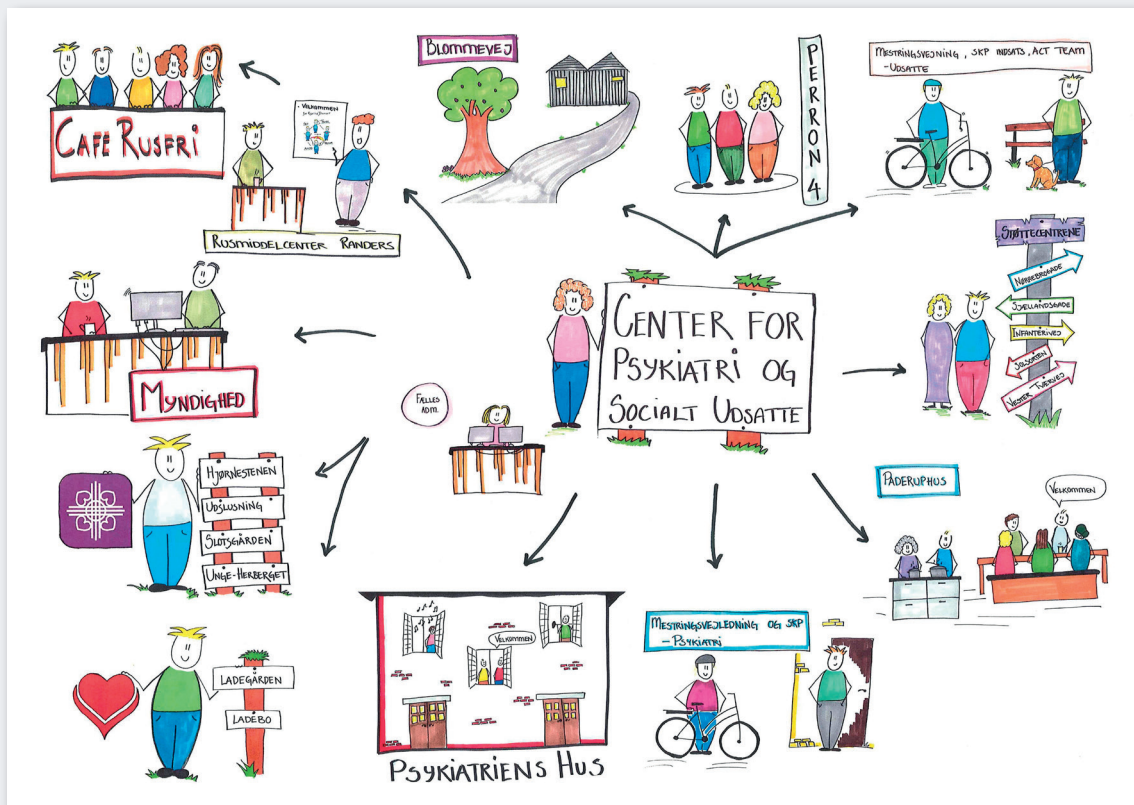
CENTER FOR PSYKIATRI OG SOCIALT UDSATTE

CAFE RUSFRI

VELKOMMEN

RUSMIDDELCENTER RANDERS

BLOMMEVEJ

PERRON 4

MESTRINGSVEJLEDNING, SKP INDSATS, ACT TEAM - UDSATTE

STØTTECENTRENE

NØRREBROGADE

SJÆLLANDSGADE

INFANTERIVEJ

SOLSORTEN

VESTER TVÆRVEJ

MYNDIGHED

FÆLLES ADM.

HJØRNESTENEN

UDSLUSNING

SLOTSGÅRDEN

UNGE-HERBERGET

PADERUPHUS

VELKOMMEN

LADEGÅRDEN

LADEBO

VELKOMMEN

PSYKIATRIENS HUS

MESTRINGSVEJLEDNING OG SKP - PSYKIATRI